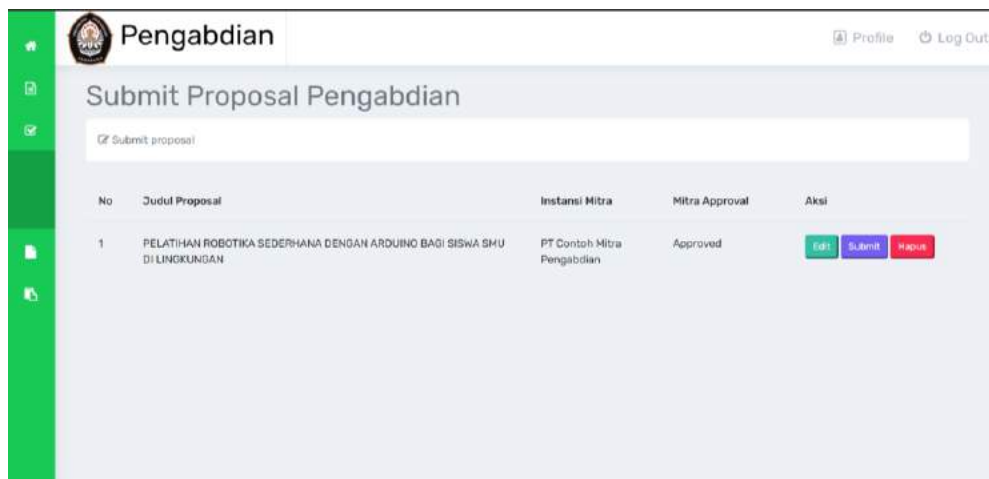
Pengabdian

Profile Log Out

Submit Proposal Pengabdian

Submit proposal

| No | Judul Proposal | Instansi Mitra | Mitra Approval | Aksi |
|---|---|---|---|---|
| 1 | PELATIHAN ROBOTIKA SEDERHANA DENGAN ARDUINO BAGI SISWA SMU DI LINGKUNGAN | PT Contoh Mitra Pengabdian | Approved | Edit Submit Hapus |